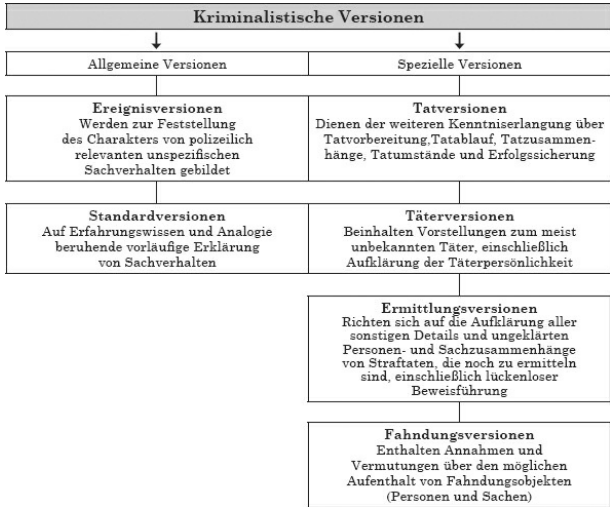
Kriminalistische Versionen

Allgemeine Versionen

Spezielle Versionen

**Ereignisversionen**
Werden zur Feststellung des Charakters von polizeilich relevanten unspezifischen Sachverhalten gebildet

**Tatversionen**
Dienen der weiteren Kenntniserlangung über Tatvorbereitung,Tatablauf, Tatzusammenhänge, Tatumstände und Erfolgssicherung

**Standardversionen**
Auf Erfahrungswissen und Analogie beruhende vorläufige Erklärung von Sachverhalten

**Täterversionen**
Beinhalten Vorstellungen zum meist unbekannten Täter, einschließlich Aufklärung der Täterpersönlichkeit

**Ermittlungsversionen**
Richten sich auf die Aufklärung aller sonstigen Details und ungeklärten Personen- und Sachzusammenhänge von Straftaten, die noch zu ermitteln sind, einschließlich lückenloser Beweisführung

**Fahndungsversionen**
Enthalten Annahmen und Vermutungen über den möglichen Aufenthalt von Fahndungsobjekten (Personen und Sachen)